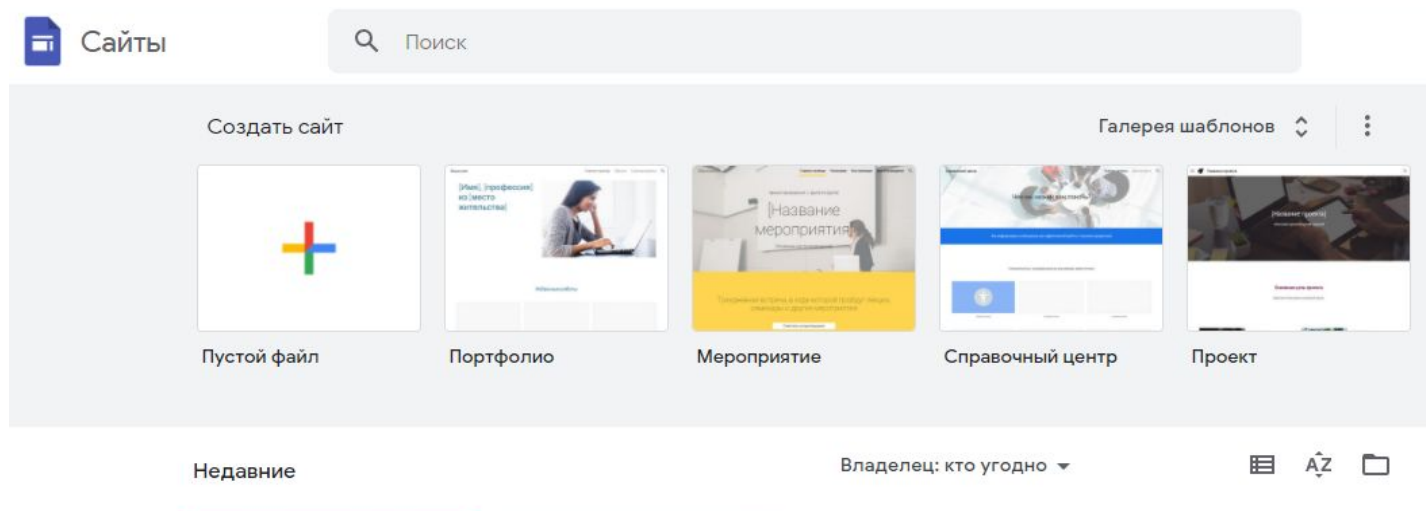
Сайты

Поиск

Создать сайт

Галерея шаблонов

[Имя] [профессия] из [место жительства]

[Название мероприятия]

[Название проекта]

Пустой файл

Портфолио

Мероприятие

Справочный центр

Проект

Недавние

Владелец: кто угодно